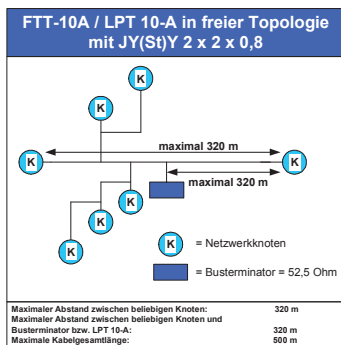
FTT-10A / LPT 10-A in freier Topologie mit JY(St)Y 2 x 2 x 0,8

K

K

K

maximal 320 m

K

maximal 320 m

K

K

K

K = Netzwerkknoten

= Busterminator = 52,5 Ohm

| | |
|---|---|
| Maximaler Abstand zwischen beliebigen Knoten: | 320 m |
| Maximaler Abstand zwischen beliebigen Knoten und Busterminator bzw. LPT 10-A: | 320 m |
| Maximale Kabelgesamtlänge: | 500 m |